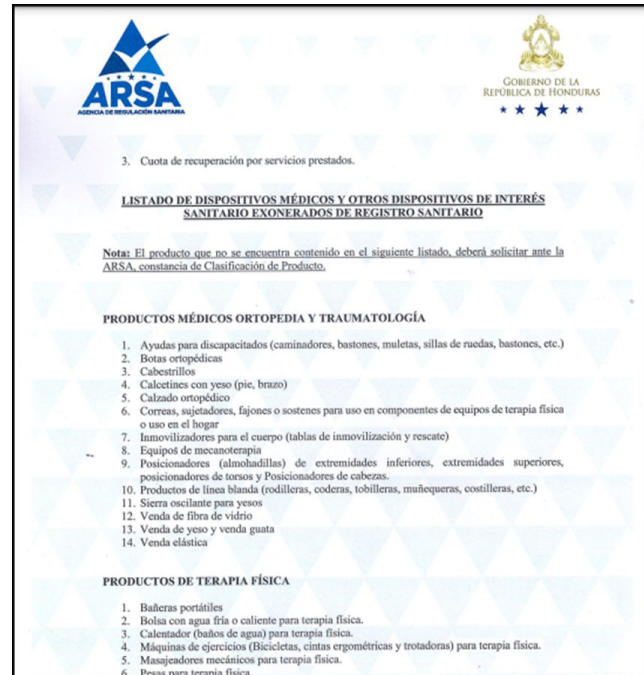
ARSA
AGENCIA DE REGULACIÓN SANITARIA

GOBIERNO DE LA
REPÚBLICA DE HONDURAS

3. Cuota de recuperación por servicios prestados.

LISTADO DE DISPOSITIVOS MÉDICOS Y OTROS DISPOSITIVOS DE INTERÉS SANITARIO EXONERADOS DE REGISTRO SANITARIO

Nota: El producto que no se encuentra contenido en el siguiente listado, deberá solicitar ante la ARSA, constancia de Clasificación de Producto.

PRODUCTOS MÉDICOS ORTOPEDIA Y TRAUMATOLOGÍA

1. Ayudas para discapacitados (caminadores, bastones, muletas, sillas de ruedas, bastones, etc.)
2. Botas ortopédicas
3. Cabestrillos
4. Calcetines con yeso (pie, brazo)
5. Calzado ortopédico
6. Correas, sujetadores, fajones o sostenes para uso en componentes de equipos de terapia física o uso en el hogar
7. Inmovilizadores para el cuerpo (tablas de inmovilización y rescate)
8. Equipos de mecanoterapia
9. Posicionadores (almohadillas) de extremidades inferiores, extremidades superiores, posicionadores de torsos y Posicionadores de cabezas.
10. Productos de línea blanda (rodilleras, coderas, tobilleras, muñequeras, costilleras, etc.)
11. Sierra oscilante para yesos
12. Venda de fibra de vidrio
13. Venda de yeso y venda guata
14. Venda elástica

PRODUCTOS DE TERAPIA FÍSICA

1. Bañeras portátiles
2. Bolsa con agua fría o caliente para terapia física.
3. Calentador (baños de agua) para terapia física.
4. Máquinas de ejercicios (Bicicletas, cintas ergométricas y trotadoras) para terapia física.
5. Masajeadores mecánicos para terapia física.
6. Pesas para terapia física.